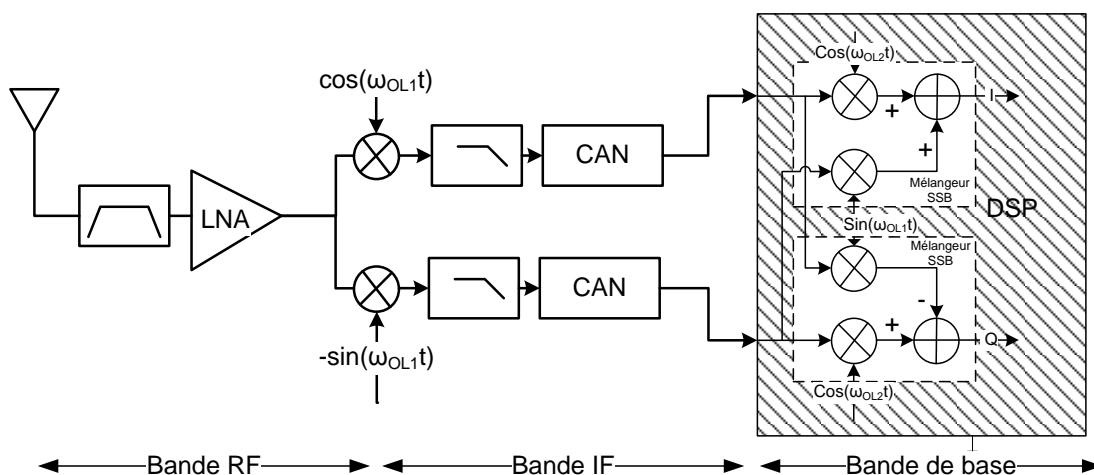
$\cos(\omega_{OL1}t)$

LNA

CAN

CAN

$-\sin(\omega_{OL1}t)$

$Cos(\omega_{OL2}t)$

+

I

+

Mélangeur SSB

DSP

$Sin(\omega_{OL1}t)$

Mélangeur SSB

-

+

Q

$Cos(\omega_{OL2}t)$

Bande RF

Bande IF

Bande de base